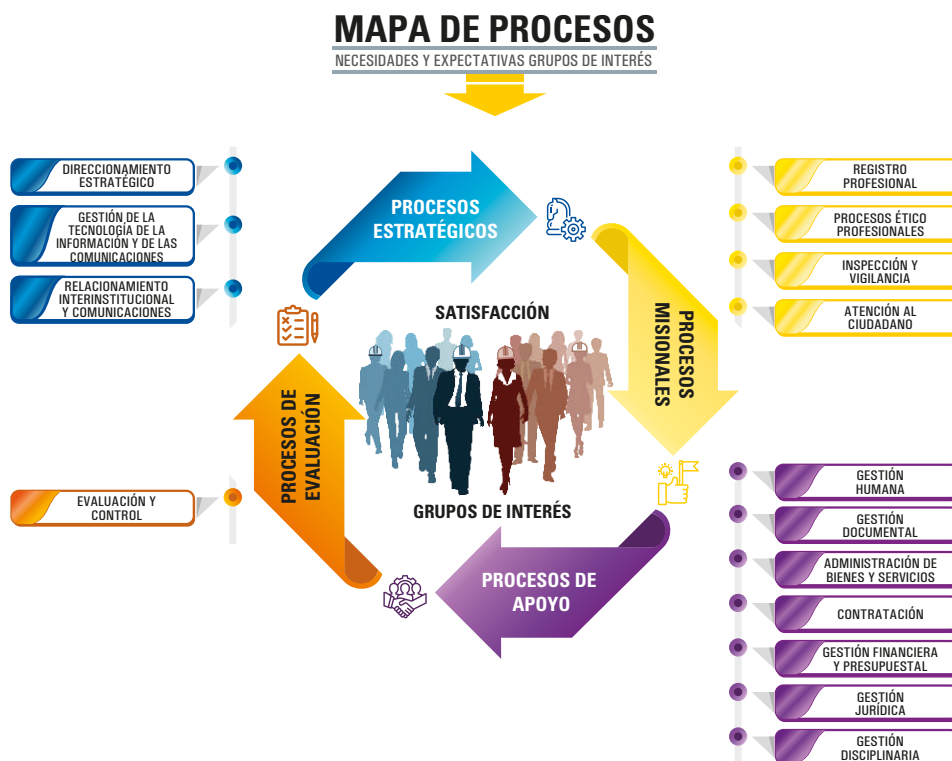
MAPA DE PROCESOS

NECESIDADES Y EXPECTATIVAS GRUPOS DE INTERÉS

DIRECCIONAMIENTO ESTRATÉGICO

GESTIÓN DE LA TECNOLOGÍA DE LA INFORMACIÓN Y DE LAS COMUNICACIONES

RELACIONAMIENTO INTERINSTITUCIONAL Y COMUNICACIONES

PROCESOS ESTRATÉGICOS

REGISTRO PROFESIONAL

PROCESOS ÉTICO PROFESIONALES

INSPECCIÓN Y VIGILANCIA

ATENCIÓN AL CIUDADANO

PROCESOS MISIONALES

SATISFACCIÓN

GRUPOS DE INTERÉS

PROCESOS DE EVALUACIÓN

EVALUACIÓN Y CONTROL

PROCESOS DE APOYO

GESTIÓN HUMANA

GESTIÓN DOCUMENTAL

ADMINISTRACIÓN DE BIENES Y SERVICIOS

CONTRATACIÓN

GESTIÓN FINANCIERA Y PRESUPUESTAL

GESTIÓN JURÍDICA

GESTIÓN DISCIPLINARIA